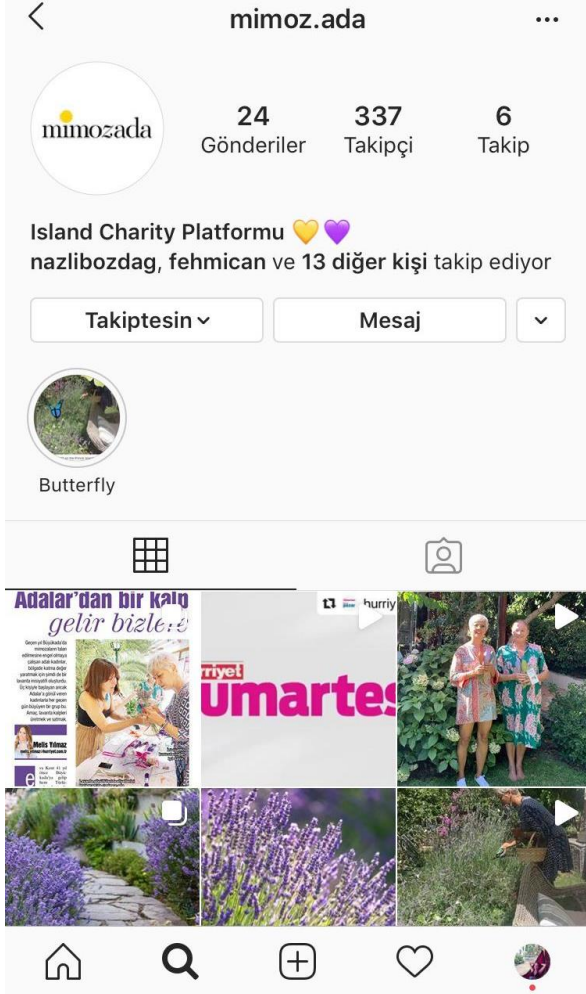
mimoz.ada

mimozada

24
Gönderiler

337
Takipçi

6
Takip

Island Charity Platformu 💛💜
nazlibozdag, fehmican ve 13 diğer kişi takip ediyor

Takiptesin

Mesaj

Butterfly

Adalar'dan bir kalp gelir bizlere

Melis Yılmaz

hurriy

rriyet

umartes